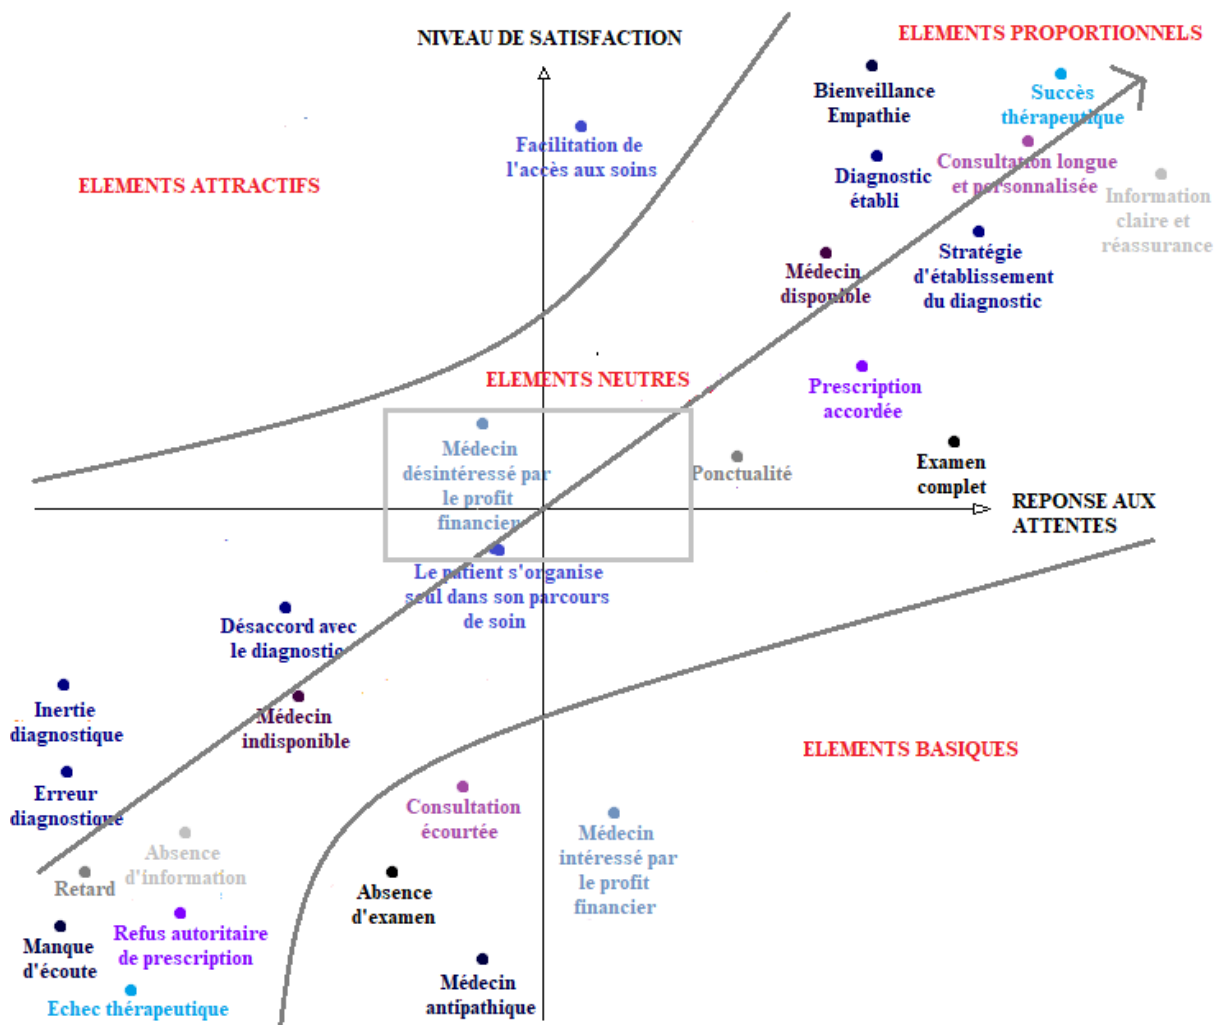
NIVEAU DE SATISFACTION

ELEMENTS PROPORTIONNELS

Bienveillance Empathie

Succès thérapeutique

Facilitation de l'accès aux soins

Consultation longue et personnalisée

Information claire et réassurance

ELEMENTS ATTRACTIFS

Diagnostic établi

Stratégie d'établissement du diagnostic

Médecin disponible

ELEMENTS NEUTRES

Prescription accordée

Médecin désintéressé par le profit financier

Ponctualité

Examen complet

REPONSE AUX ATTENTES

Le patient s'organise seul dans son parcours de soin

Désaccord avec le diagnostic

Inertie diagnostique

Médecin indisponible

ELEMENTS BASIQUES

Erreur diagnostique

Consultation écourtée

Médecin intéressé par le profit financier

Absence d'information

Retard

Absence d'examen

Manque d'écoute

Refus autoritaire de prescription

Médecin antipathique

Echec thérapeutique